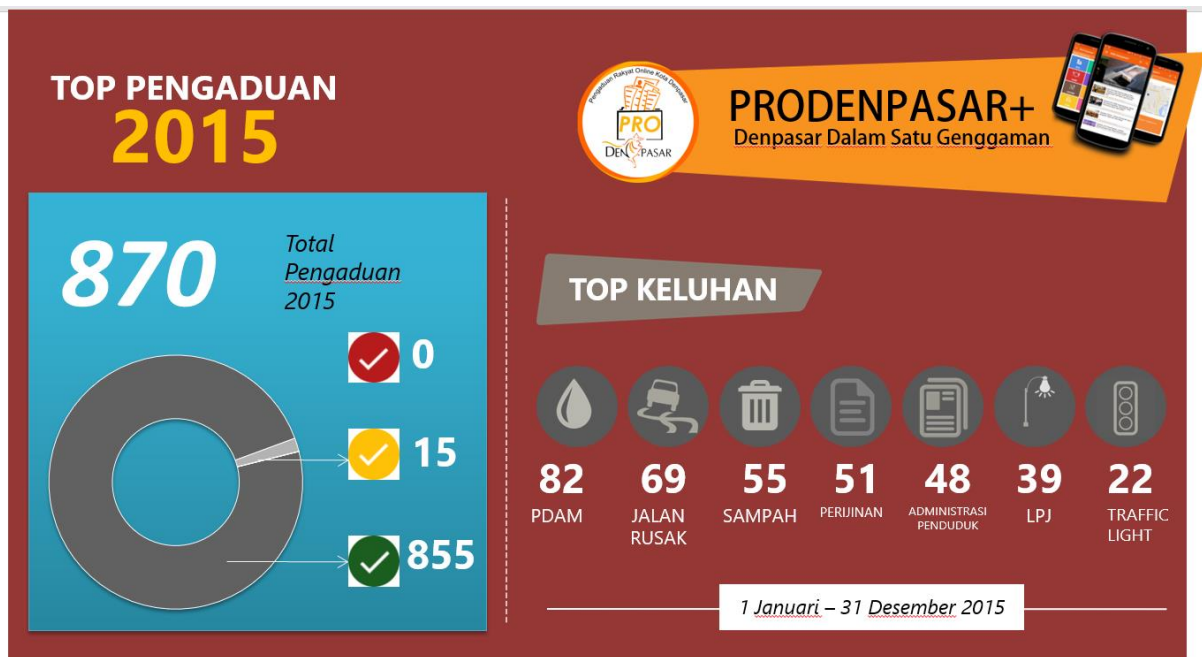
TOP PENGADUAN
2015

Pengaduan Rakyat Online Kota Denpasar
PRO
DENPASAR

PRODENPASAR+
Denpasar Dalam Satu Genggaman

870
Total Pengaduan 2015

0
15
855

TOP KELUHAN

82
PDAM

69
JALAN RUSAK

55
SAMPAH

51
PERIJINAN

48
ADMINISTRASI PENDUDUK

39
LPJ

22
TRAFFIC LIGHT

1 Januari – 31 Desember 2015